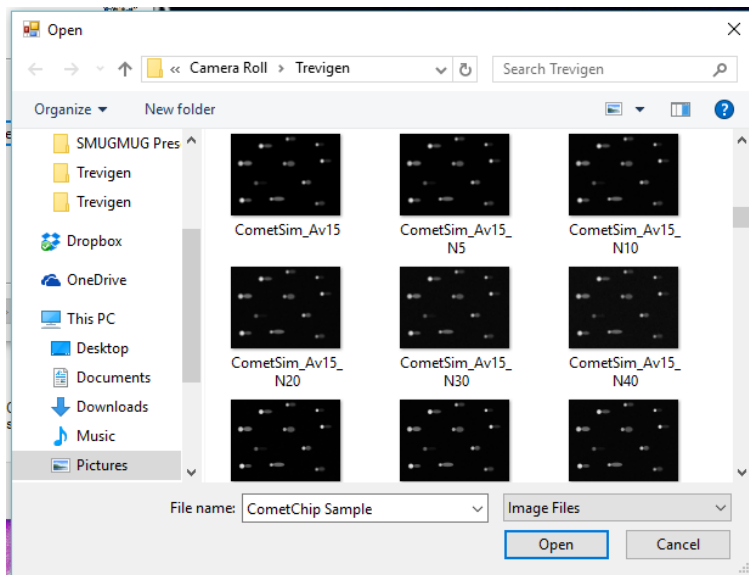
Open

« Camera Roll > Trevigen

Search Trevigen

Organize ▾ New folder

SMUGMUG Pres
Trevigen
Trevigen
Dropbox
OneDrive
This PC
Desktop
Documents
Downloads
Music
Pictures

CometSim_Av15
CometSim_Av15_N5
CometSim_Av15_N10
CometSim_Av15_N20
CometSim_Av15_N30
CometSim_Av15_N40

File name: CometChip Sample
Image Files
Open
Cancel